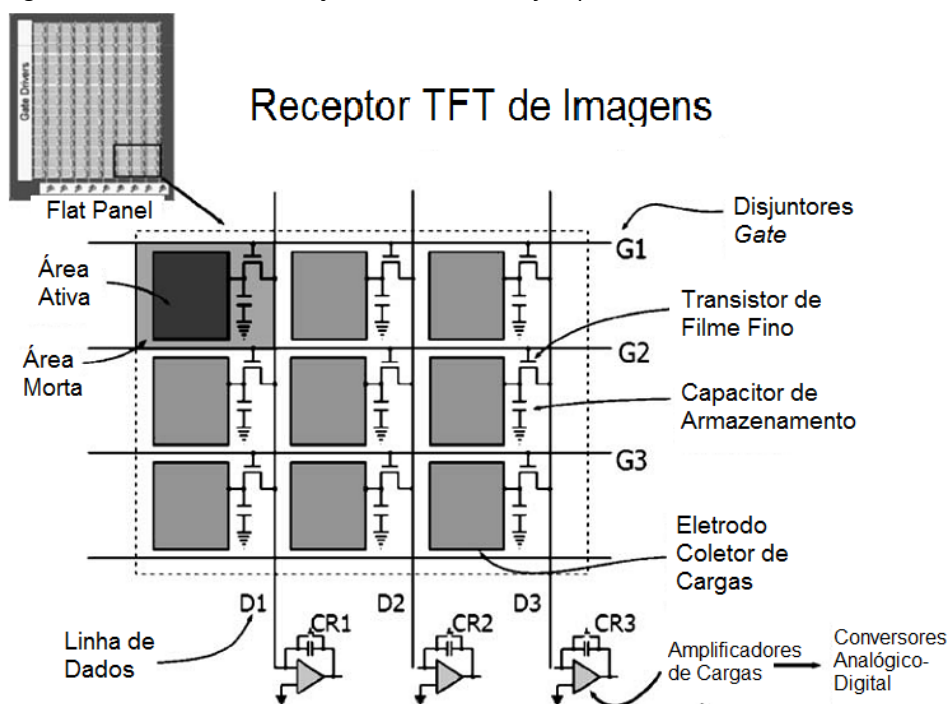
Gate Drivers

Flat Panel

Receptor TFT de Imagens

Disjuntores *Gate*

G1

G2

G3

Área Ativa

Área Morta

Transistor de Filme Fino

Capacitor de Armazenamento

Eletrodo Coletor de Cargas

D1

D2

D3

CR1

CR2

CR3

Linha de Dados

Amplificadores de Cargas

Conversores Analógico-Digital